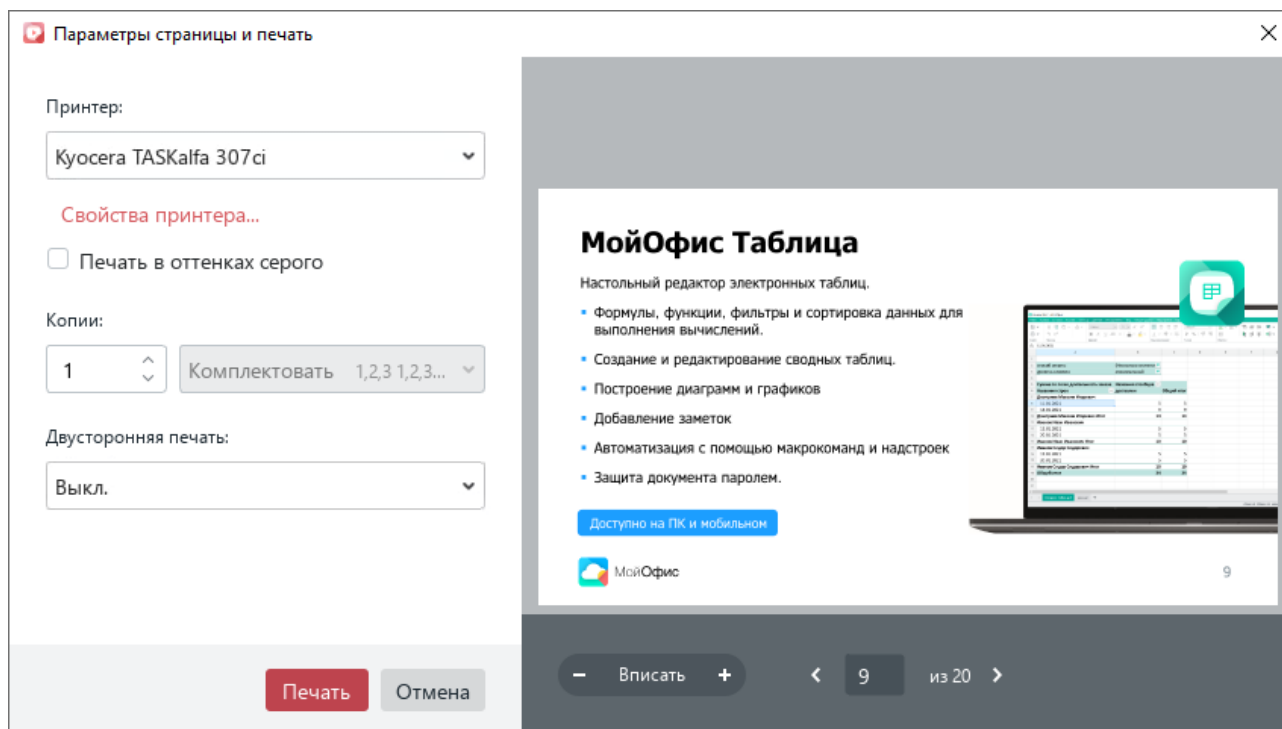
Параметры страницы и печать

Принтер:

Kyocera TASKalfa 307ci

Свойства принтера...

Печать в оттенках серого

Копии:

1

Комплектовать 1,2,3 1,2,3...

Двусторонняя печать:

Выкл.

Печать

Отмена

МойОфис Таблица

Настольный редактор электронных таблиц.

• Формулы, функции, фильтры и сортировка данных для выполнения вычислений.

• Создание и редактирование сводных таблиц.

• Построение диаграмм и графиков

• Добавление заметок

• Автоматизация с помощью макрокоманд и надстроек

• Защита документа паролем.

Доступно на ПК и мобильном

МойОфис

9

Вписать

9

из 20